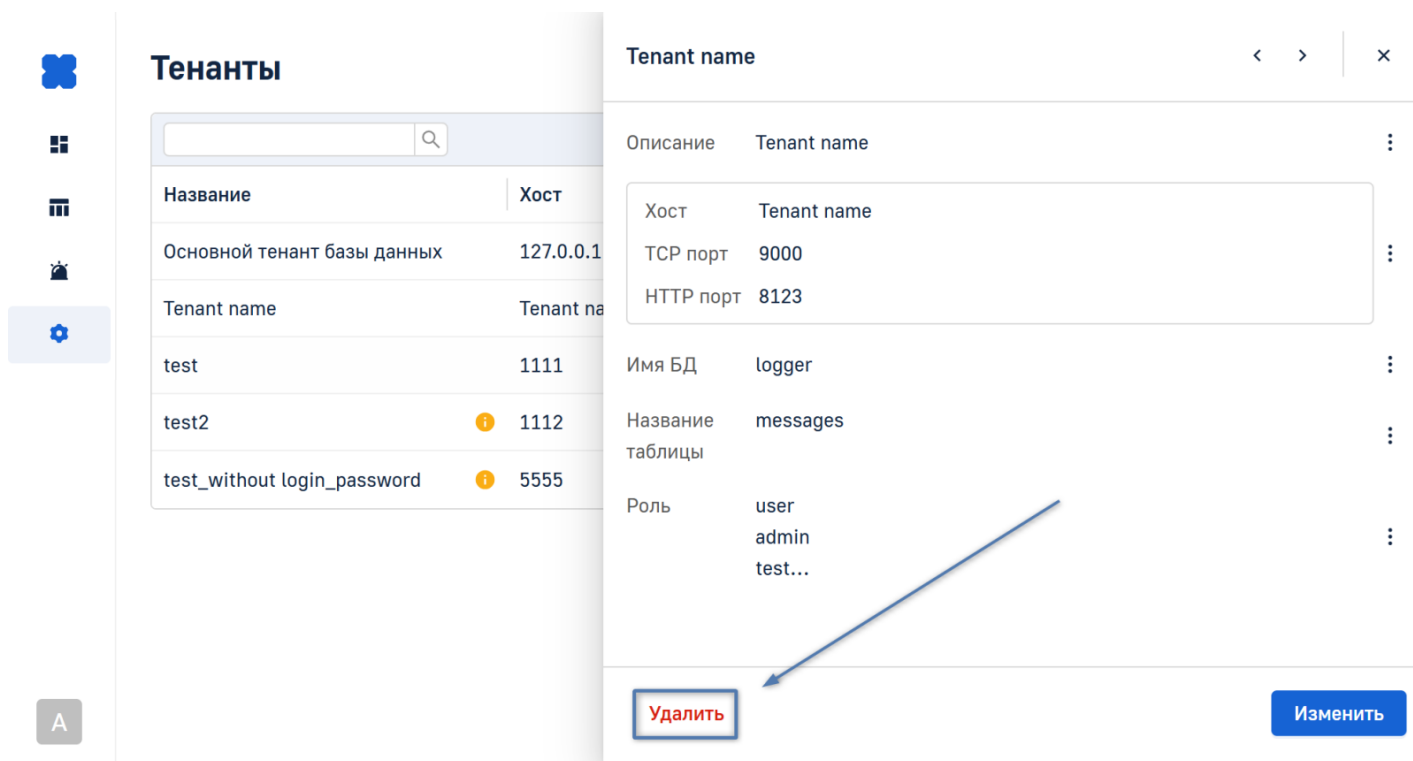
Тенанты

| Название | Хост |
|---|---|
| Основной тенант базы данных | 127.0.0.1 |
| Tenant name | Tenant na |
| test | 1111 |
| test2 | 1112 |
| test_without login_password | 5555 |

Tenant name

Описание Tenant name

Хост Tenant name
TCP порт 9000
HTTP порт 8123

Имя БД logger

Название таблицы messages

Роль user
admin
test...

Удалить

Изменить

A